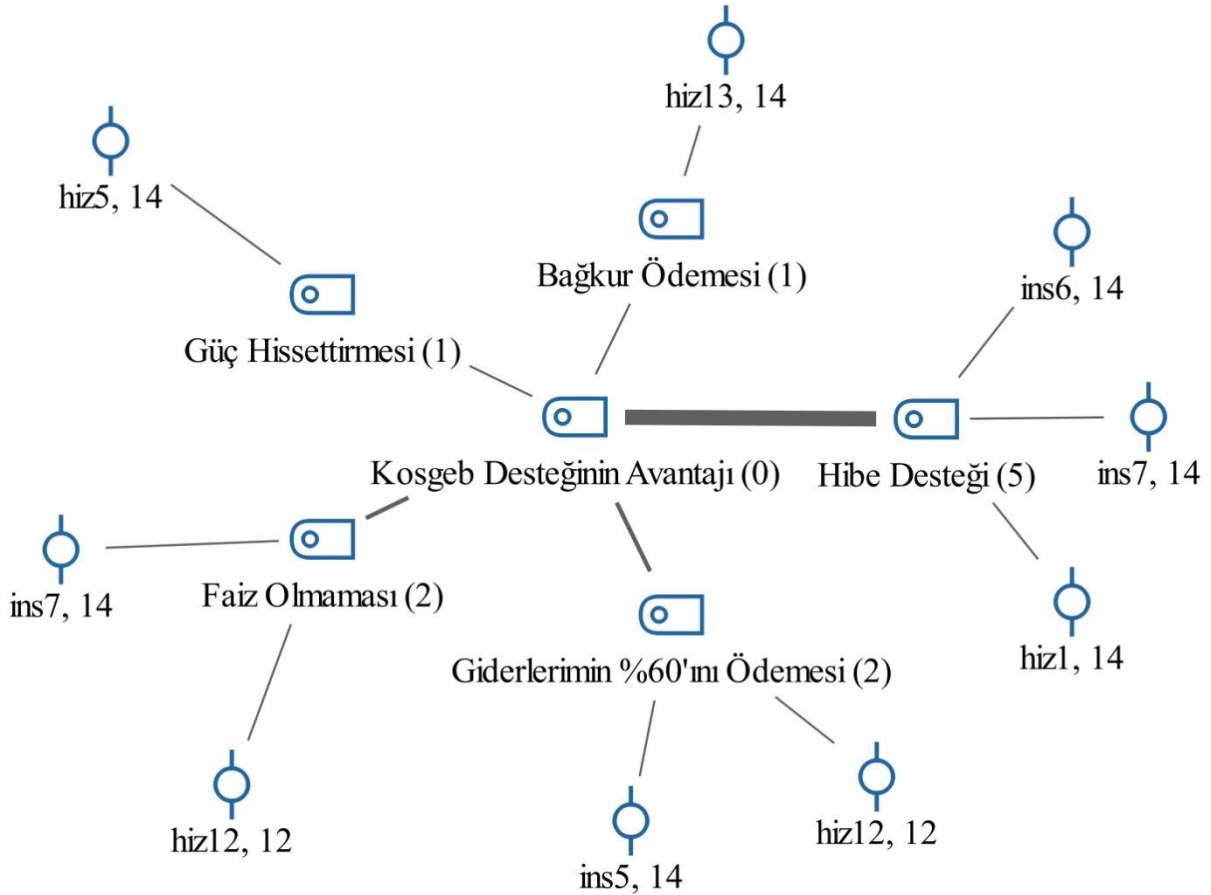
hiz13, 14

hiz5, 14

Bağkur Ödemesi (1)

ins6, 14

Güç Hissettirmesi (1)

Kosgeb Desteğinin Avantajı (0)

Hibe Desteği (5)

ins7, 14

ins7, 14

Faiz Olmaması (2)

Giderlerimin %60'ını Ödemesi (2)

hiz1, 14

hiz12, 12

hiz12, 12

ins5, 14